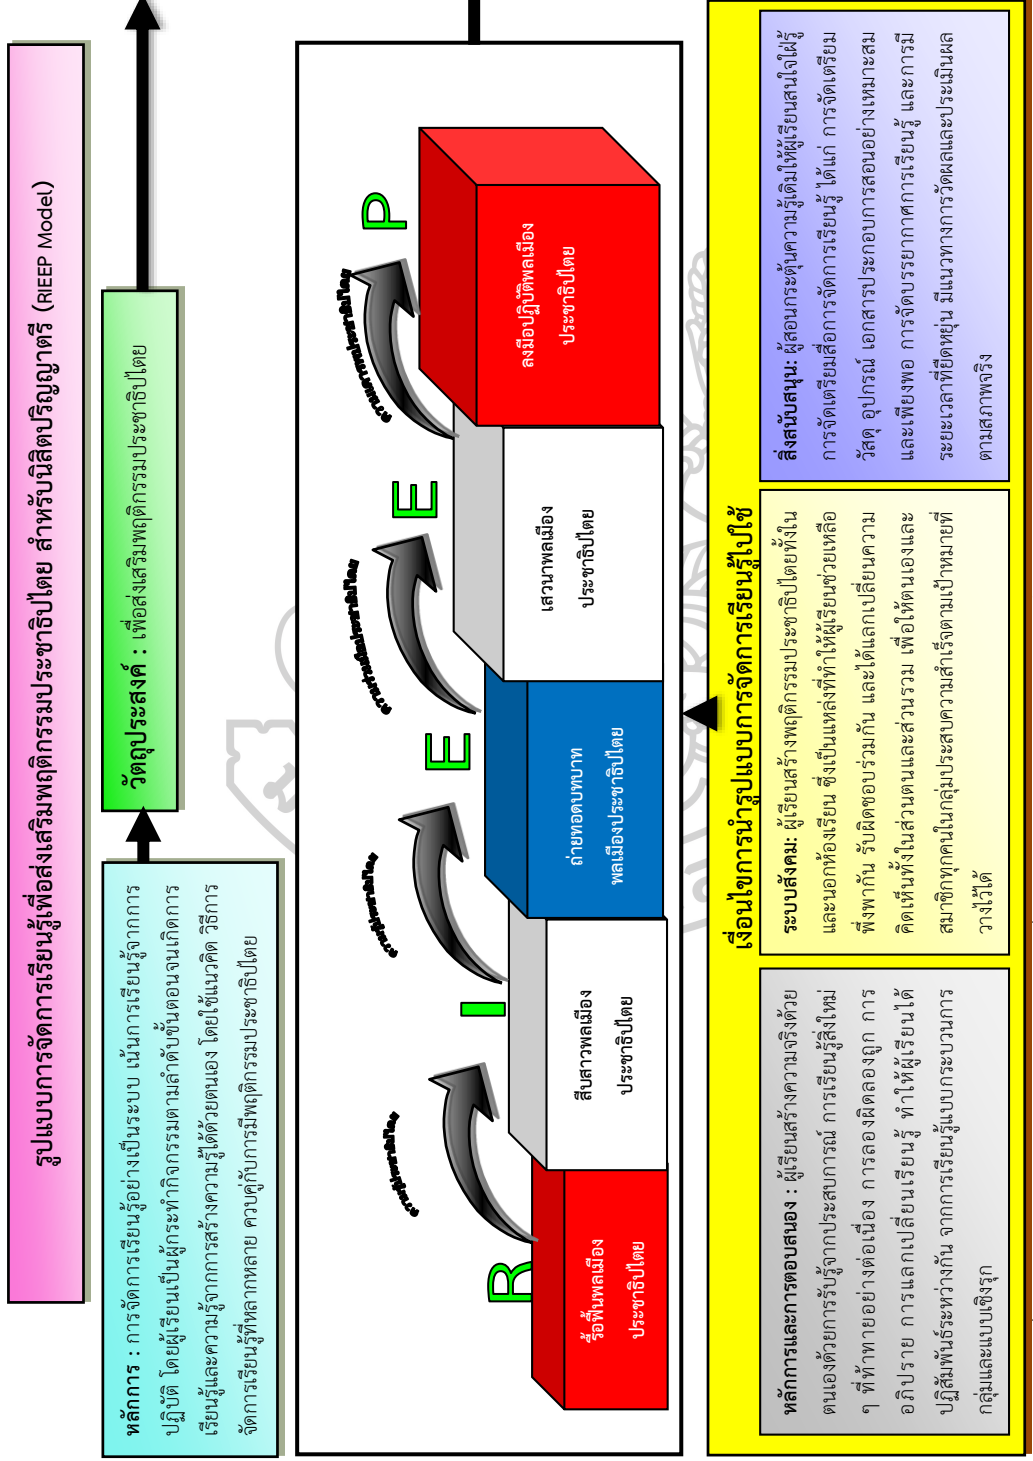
รูปแบบการจัดการเรียนรู้เพื่อส่งเสริมพฤติกรรมประชาธิปไตย สำหรับนิสิตปริญญาตรี (RIEEP Model)

วัตถุประสงค์ : เพื่อส่งเสริมพฤติกรรมประชาธิปไตย

หลักการ : การจัดการเรียนรู้อย่างเป็นระบบ เน้นการเรียนรู้จากการปฏิบัติ โดยผู้เรียนเป็นผู้กระทำกิจกรรมตามลำดับขั้นตอนจนเกิดการเรียนรู้และความรู้จากการสร้างความรู้ด้วยตนเอง โดยใช้แนวคิด วิธีการจัดการเรียนรู้ที่หลากหลาย ควบคู่กับการมีพฤติกรรมประชาธิปไตย

R
รื้อฟื้นพลเมืองประชาธิปไตย

I
สืบสาวพลเมืองประชาธิปไตย

E
ถ่ายทอดบทบาทพลเมืองประชาธิปไตย

E
เสวนาพลเมืองประชาธิปไตย

P
ลงมือปฏิบัติพลเมืองประชาธิปไตย

เงื่อนไขการนำรูปแบบการจัดการเรียนรู้ไปใช้

หลักการและการตอบสนอง : ผู้เรียนสร้างความจริงด้วยตนเองด้วยการรับรู้จากประสบการณ์ การเรียนรู้สิ่งใหม่ ๆ ที่ท้าทายอย่างต่อเนื่อง การลองผิดลองถูก การอภิปราย การแลกเปลี่ยนเรียนรู้ ทำให้ผู้เรียนได้ปฏิสัมพันธ์ระหว่างกัน จากการเรียนรู้แบบกระบวนการกลุ่มและแบบเชิงรุก

ระบบสังคม: ผู้เรียนสร้างพฤติกรรมประชาธิปไตยทั้งในและนอกห้องเรียน ซึ่งเป็นแหล่งที่ทำให้ผู้เรียนช่วยเหลือพึ่งพากัน รับผิดชอบร่วมกัน และได้แลกเปลี่ยนความคิดเห็นทั้งในส่วนตนและส่วนรวม เพื่อให้ตนเองและสมาชิกทุกคนในกลุ่มประสบความสำเร็จตามเป้าหมายที่วางไว้ได้

สิ่งสนับสนุน: ผู้สอนกระตุ้นความรู้เดิมให้ผู้เรียนสนใจใฝ่รู้ การจัดเตรียมสื่อการจัดการเรียนรู้ ได้แก่ การจัดเตรียมวัสดุ อุปกรณ์ เอกสารประกอบการสอนอย่างเหมาะสมและเพียงพอ การจัดบรรยากาศการเรียนรู้ และการมีระยะเวลาที่ยืดหยุ่น มีแนวทางการวัดผลและประเมินผลตามสภาพจริง